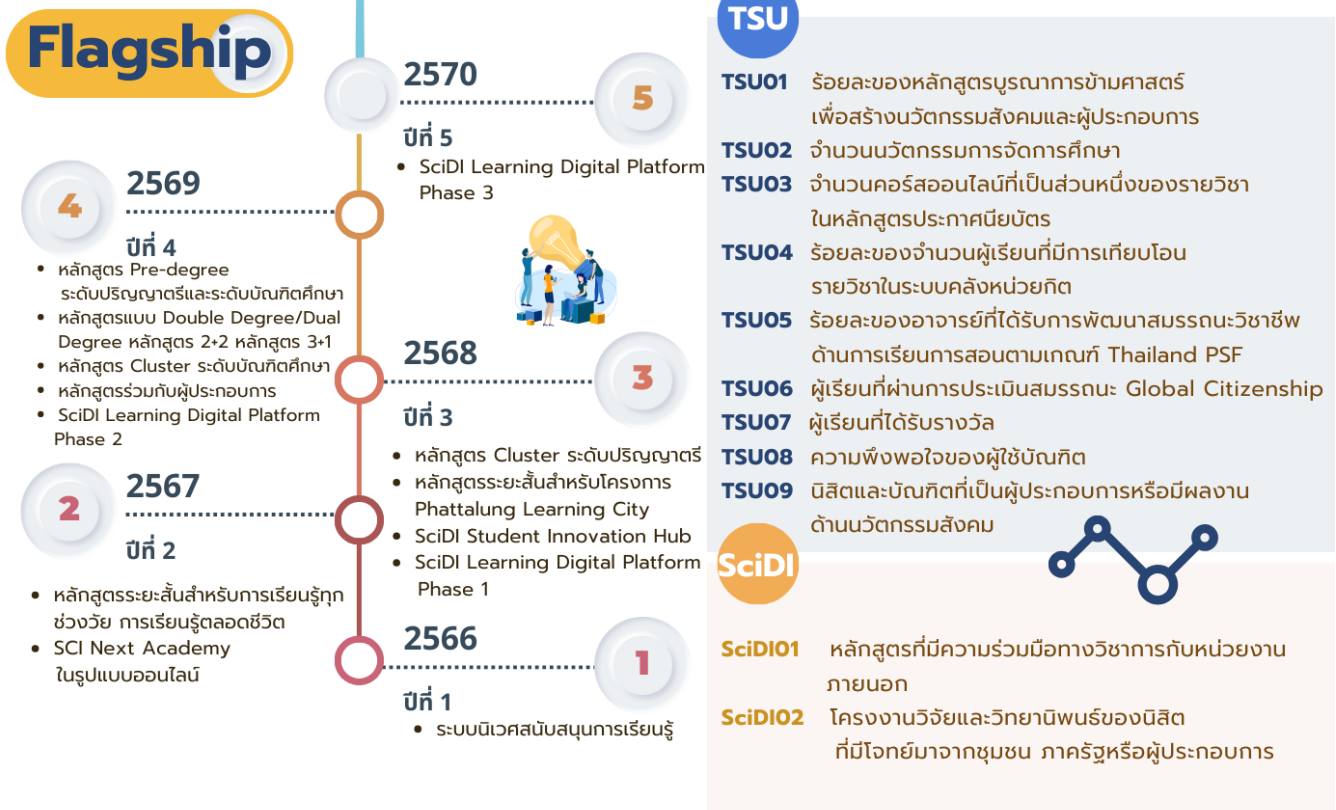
Flagship

2570
5
ปีที่ 5
• SciDI Learning Digital Platform Phase 3

4
2569
ปีที่ 4
• หลักสูตร Pre-degree ระดับปริญญาตรีและระดับบัณฑิตศึกษา
• หลักสูตรแบบ Double Degree/Dual Degree หลักสูตร 2+2 หลักสูตร 3+1
• หลักสูตร Cluster ระดับบัณฑิตศึกษา
• หลักสูตรร่วมกับผู้ประกอบการ
• SciDI Learning Digital Platform Phase 2

2568
3
ปีที่ 3
• หลักสูตร Cluster ระดับปริญญาตรี
• หลักสูตรระยะสั้นสำหรับโครงการ Phattalung Learning City
• SciDI Student Innovation Hub
• SciDI Learning Digital Platform Phase 1

2
2567
ปีที่ 2
• หลักสูตรระยะสั้นสำหรับการเรียนรู้ทุกช่วงวัย การเรียนรู้ตลอดชีวิต
• SCI Next Academy ในรูปแบบออนไลน์

2566
1
ปีที่ 1
• ระบบนิเวศสนับสนุนการเรียนรู้

TSU
TSU01 ร้อยละของหลักสูตรบูรณาการข้ามศาสตร์ เพื่อสร้างนวัตกรรมสังคมและผู้ประกอบการ
TSU02 จำนวนนวัตกรรมการจัดการศึกษา
TSU03 จำนวนคอร์สออนไลน์ที่เป็นส่วนหนึ่งของรายวิชา ในหลักสูตรประกาศนียบัตร
TSU04 ร้อยละของจำนวนผู้เรียนที่มีการเทียบโอน รายวิชาในระบบคลังหน่วยกิต
TSU05 ร้อยละของอาจารย์ที่ได้รับการพัฒนาสมรรถนะวิชาชีพ ด้านการเรียนการสอนตามเกณฑ์ Thailand PSF
TSU06 ผู้เรียนที่ผ่านการประเมินสมรรถนะ Global Citizenship
TSU07 ผู้เรียนที่ได้รับรางวัล
TSU08 ความพึงพอใจของผู้ใช้บัณฑิต
TSU09 นิสิตและบัณฑิตที่เป็นผู้ประกอบการหรือมีผลงาน ด้านนวัตกรรมสังคม

SciDI
SciDI01 หลักสูตรที่มีความร่วมมือทางวิชาการกับหน่วยงานภายนอก
SciDI02 โครงงานวิจัยและวิทยานิพนธ์ของนิสิต ที่มีโจทย์มาจากชุมชน ภาครัฐหรือผู้ประกอบการ